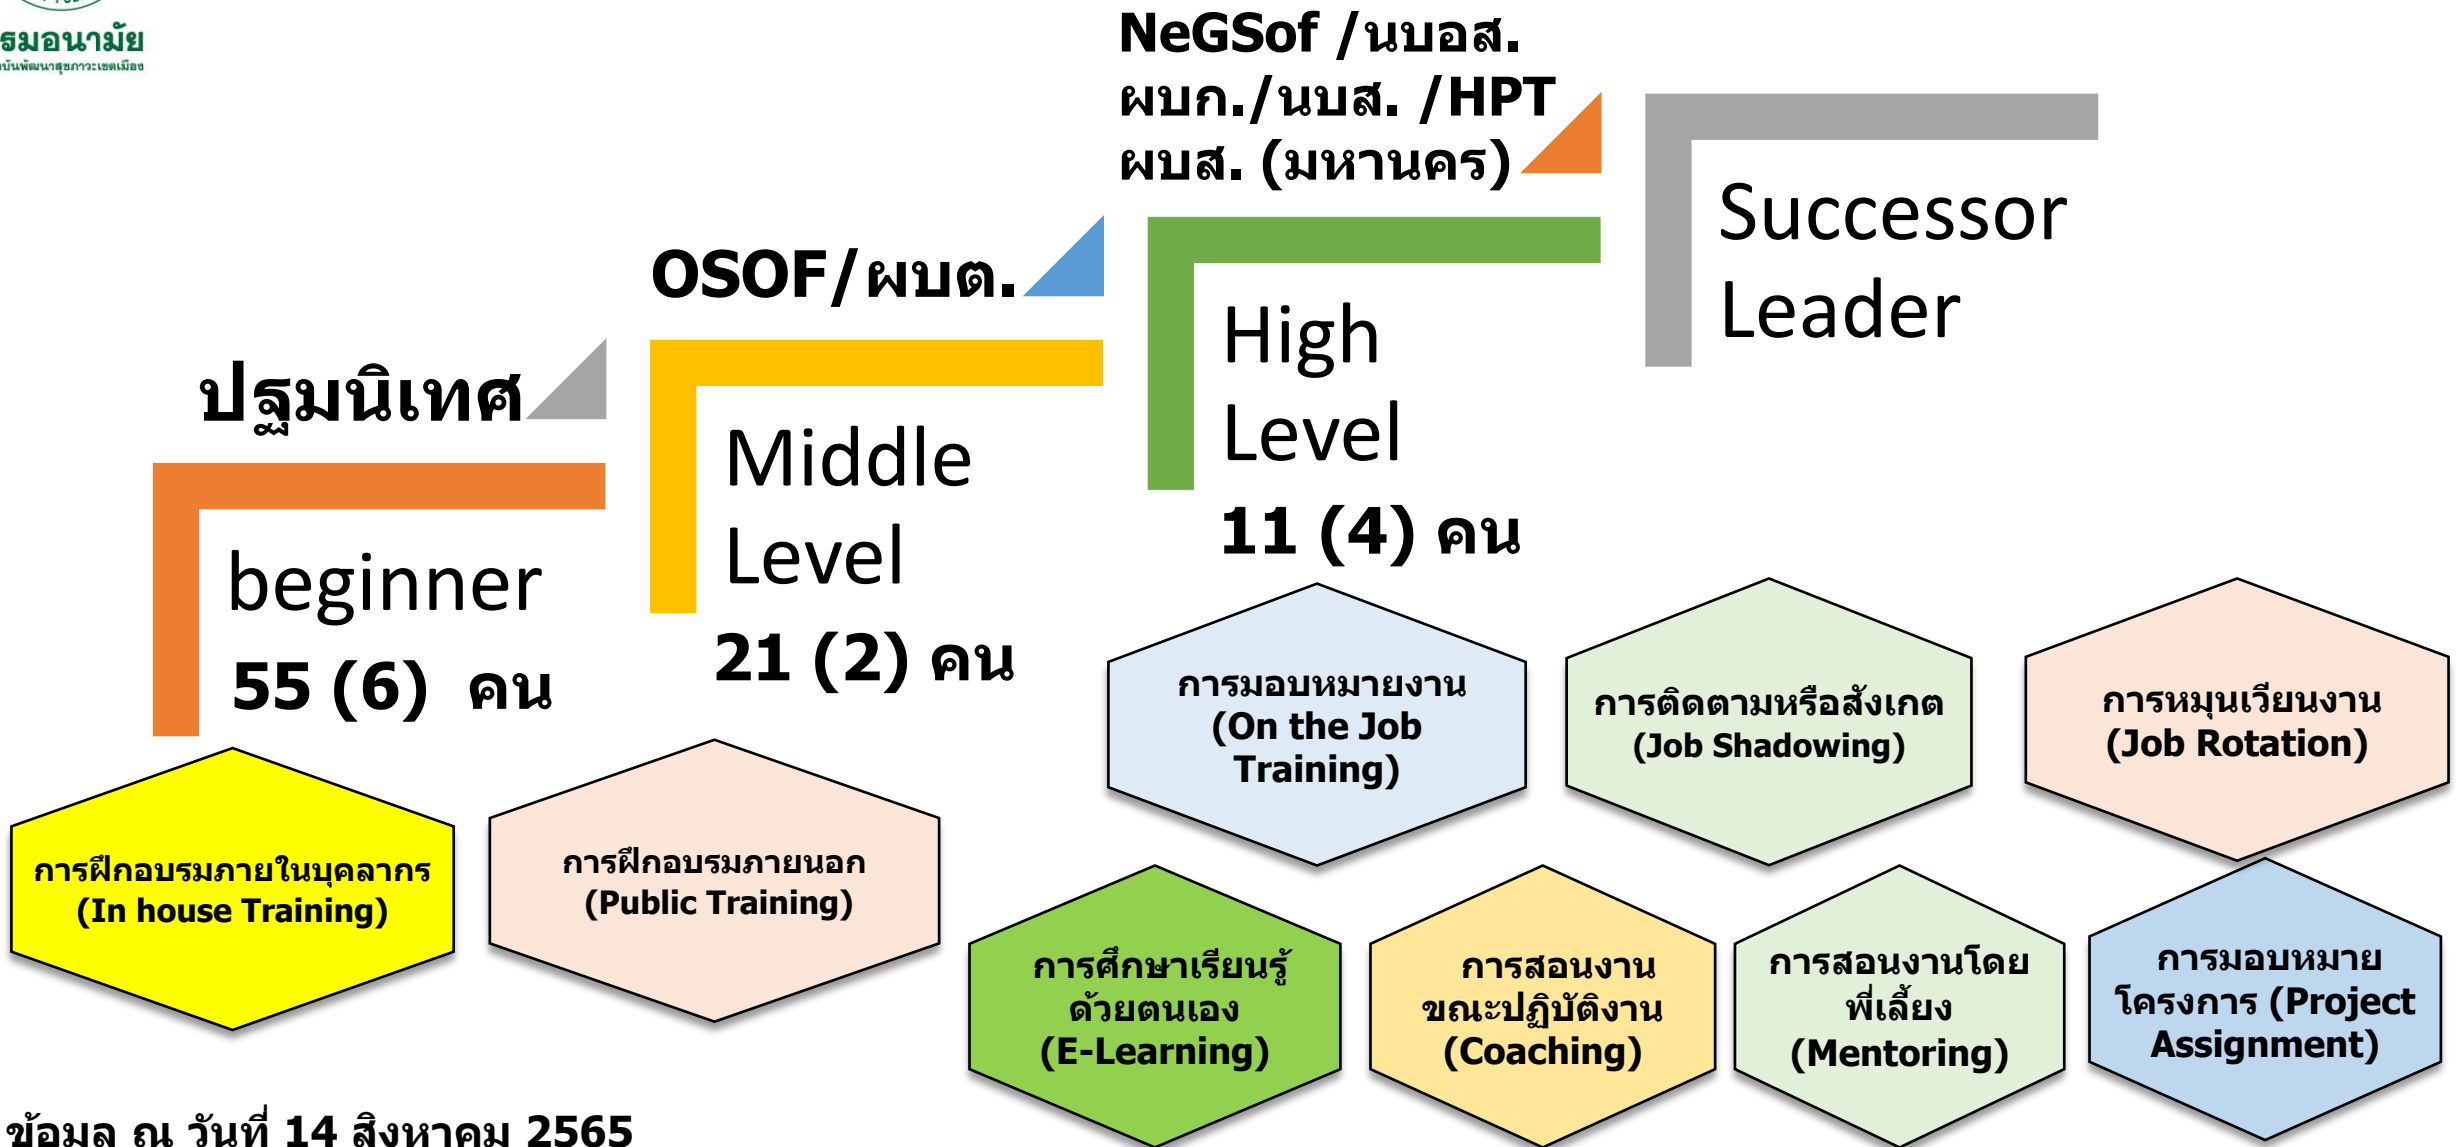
ธมอนามัย
บันพัฒนาสุขภาวะเขตเมือง

NeGSof /นบอส.
ผบก./นบส. /HPT
ผบส. (มหานคร)

Successor Leader

OSOF/ผบต.

High Level
11 (4) คน

ปฐมนิเทศ

Middle Level
21 (2) คน

beginner
55 (6) คน

การมอบหมายงาน (On the Job Training)

การติดตามหรือสังเกต (Job Shadowing)

การหมุนเวียนงาน (Job Rotation)

การฝึกอบรมภายในบุคลากร (In house Training)

การฝึกอบรมภายนอก (Public Training)

การศึกษาเรียนรู้ด้วยตนเอง (E-Learning)

การสอนงานขณะปฏิบัติงาน (Coaching)

การสอนงานโดยพี่เลี้ยง (Mentoring)

การมอบหมายโครงการ (Project Assignment)

ข้อมูล ณ วันที่ 14 สิงหาคม 2565